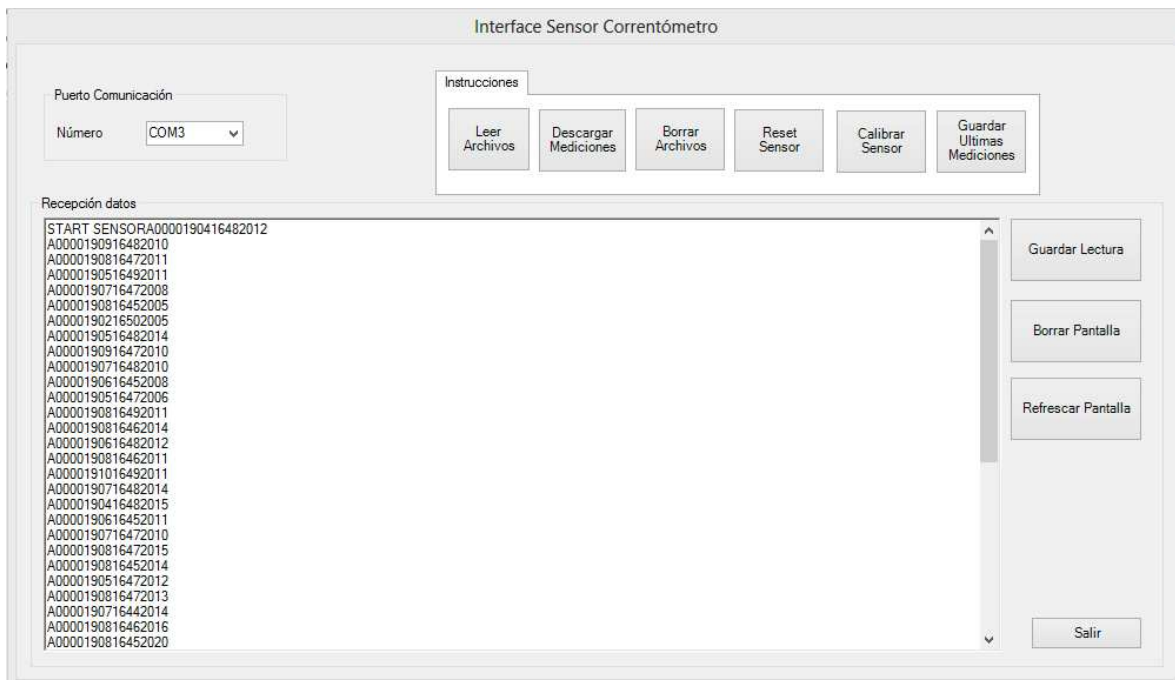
Interface Sensor Correntómetro

Puerto Comunicación

Número COM3

Instrucciones

Leer Archivos

Descargar Mediciones

Borrar Archivos

Reset Sensor

Calibrar Sensor

Guardar Ultimas Mediciones

Recepción datos

START SENSORA0000190416482012
A0000190916482010
A0000190816472011
A0000190516492011
A0000190716472008
A0000190816452005
A0000190216502005
A0000190516482014
A0000190916472010
A0000190716482010
A0000190616452008
A0000190516472006
A0000190816492011
A0000190816462014
A0000190616482012
A0000190816462011
A0000191016492011
A0000190716482014
A0000190416482015
A0000190616452011
A0000190716472010
A0000190816472015
A0000190816452014
A0000190516472012
A0000190816472013
A0000190716442014
A0000190816462016
A0000190816452020

Guardar Lectura

Borrar Pantalla

Refrescar Pantalla

Salir